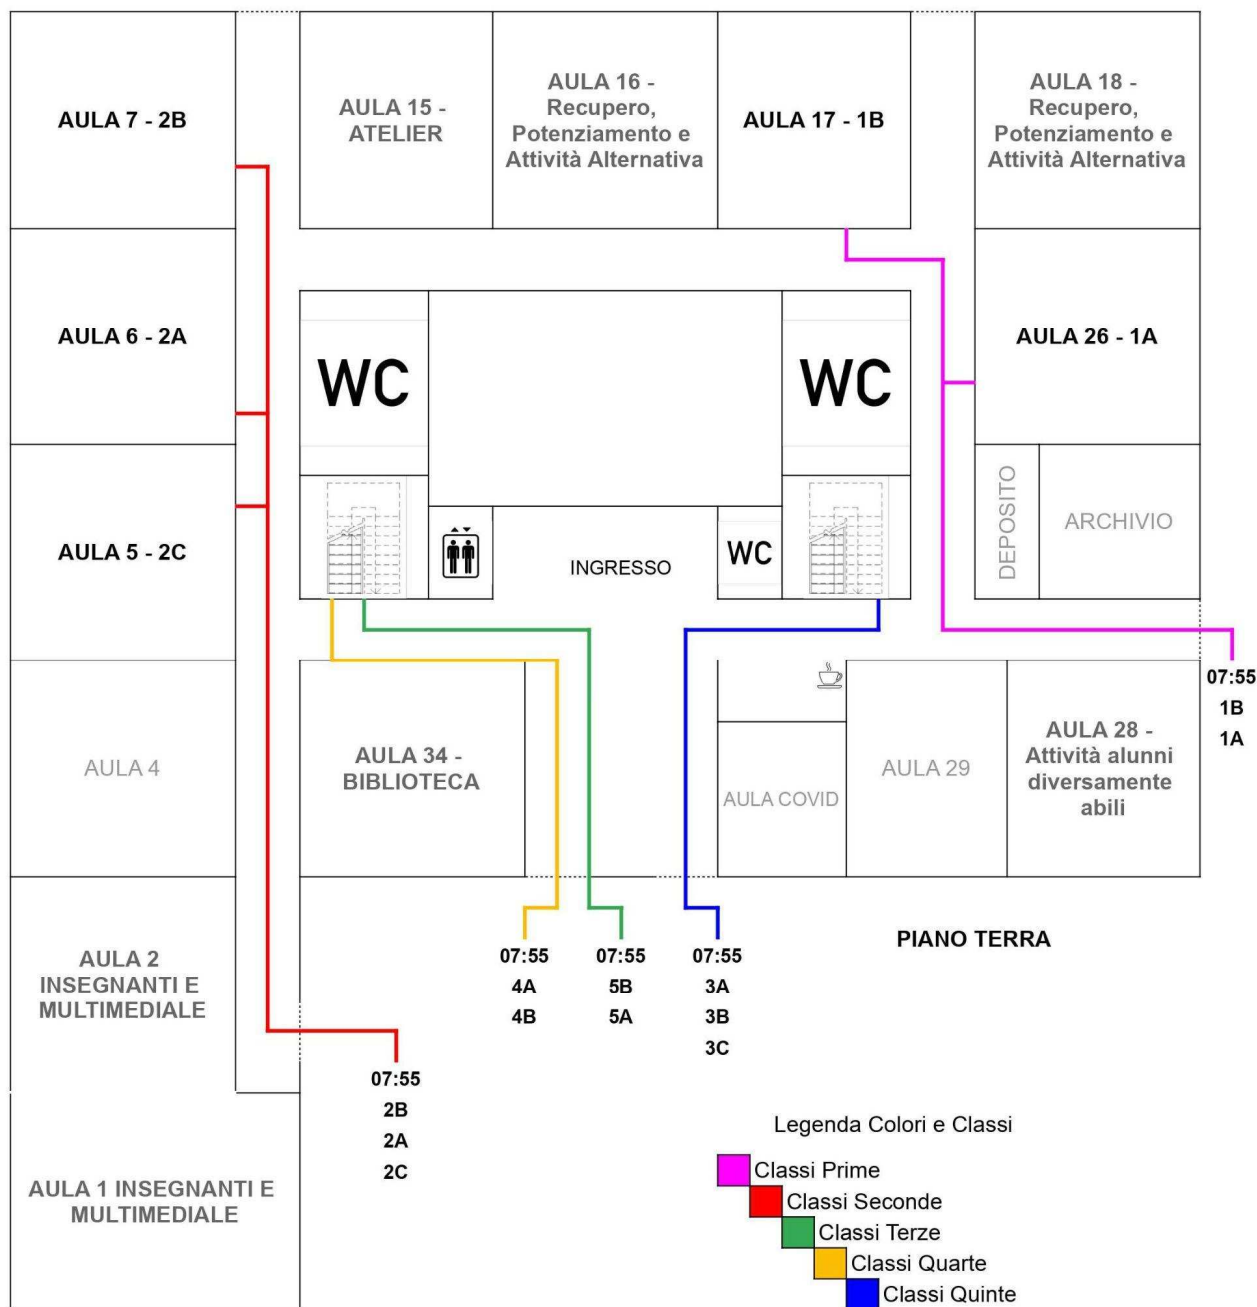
AULA 7 - 2B

AULA 15 - ATELIER

AULA 16 - Recupero, Potenziamento e Attività Alternativa

AULA 17 - 1B

AULA 18 - Recupero, Potenziamento e Attività Alternativa

AULA 6 - 2A

WC

WC

AULA 26 - 1A

DEPOSITO

ARCHIVIO

AULA 5 - 2C

INGRESSO

WC

07:55
1B
1A

AULA 4

AULA 34 - BIBLIOTECA

AULA COVID

AULA 29

AULA 28 - Attività alunni diversamente abili

AULA 2 INSEGNANTI E MULTIMEDIALE

07:55
4A
4B

07:55
5B
5A

07:55
3A
3B
3C

PIANO TERRA

07:55
2B
2A
2C

AULA 1 INSEGNANTI E MULTIMEDIALE

Legenda Colori e Classi
Classi Prime
Classi Seconde
Classi Terze
Classi Quarte
Classi Quinte